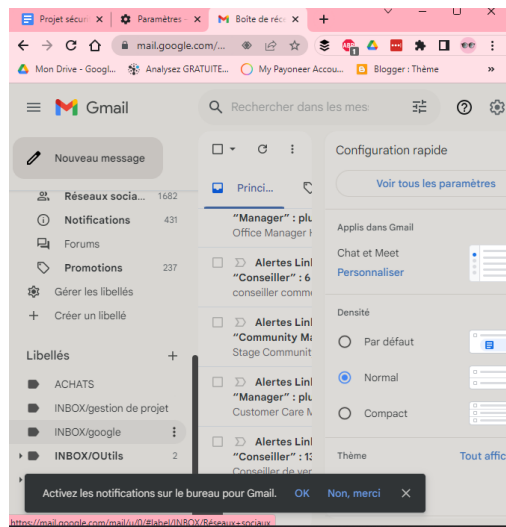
Projet sécur ×
Paramètres ×
Boîte de réc ×
+
mail.google.com/...
Mon Drive - Googl...
Analysez GRATUITE...
My Payoneer Accou...
Blogger : Thème
»
Gmail
Rechercher dans les mes
Nouveau message
Réseaux socia... 1682
Notifications 431
Forums
Promotions 237
Gérer les libellés
Créer un libellé
Libellés
+
ACHATS
INBOX/gestion de projet
INBOX/google
INBOX/OUtils 2
Princi...
"Manager" : plu
Office Manager H
Alertes Link
"Conseiller" : 6
conseiller comme
Alertes Link
"Community Ma
Stage Communit
Alertes Link
"Manager" : plu
Customer Care M
Alertes Link
"Conseiller" : 13
Conseiller de ver
Configuration rapide
Voir tous les paramètres
Applis dans Gmail
Chat et Meet
Personnaliser
Densité
Par défaut
Normal
Compact
Thème
Tout affic
Activez les notifications sur le bureau pour Gmail. OK Non, merci ×
https://mail.google.com/mail/u/0/#label/INBOX/Réseaux+sociaux